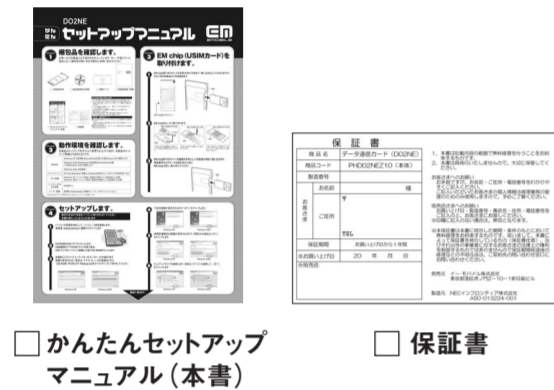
D02NE
かんたん セットアップマニュアル EM

1 梱包品を確認します。

2 EM chip (USIMカード)を取り付けます。

3 動作環境を確認します。

4 セットアップします。

保 証 書

| 商品名 | データ通信カード（D02NE） |
|---|---|
| 商品コード | PHD02NE10（本体） |
| 製造番号 | |
| お客様 お名前 | 様 |
| ご住所 | 〒 TEL |
| 保証期間 | お買い上げ日から1年間 |
| お買い上げ日 | 20 年 月 日 |
| 販売店 | |

発売元 イー・モバイル株式会社

製造元 NECインフロンティア株式会社

□ かんたんセットアップマニュアル（本書）

□ 保証書